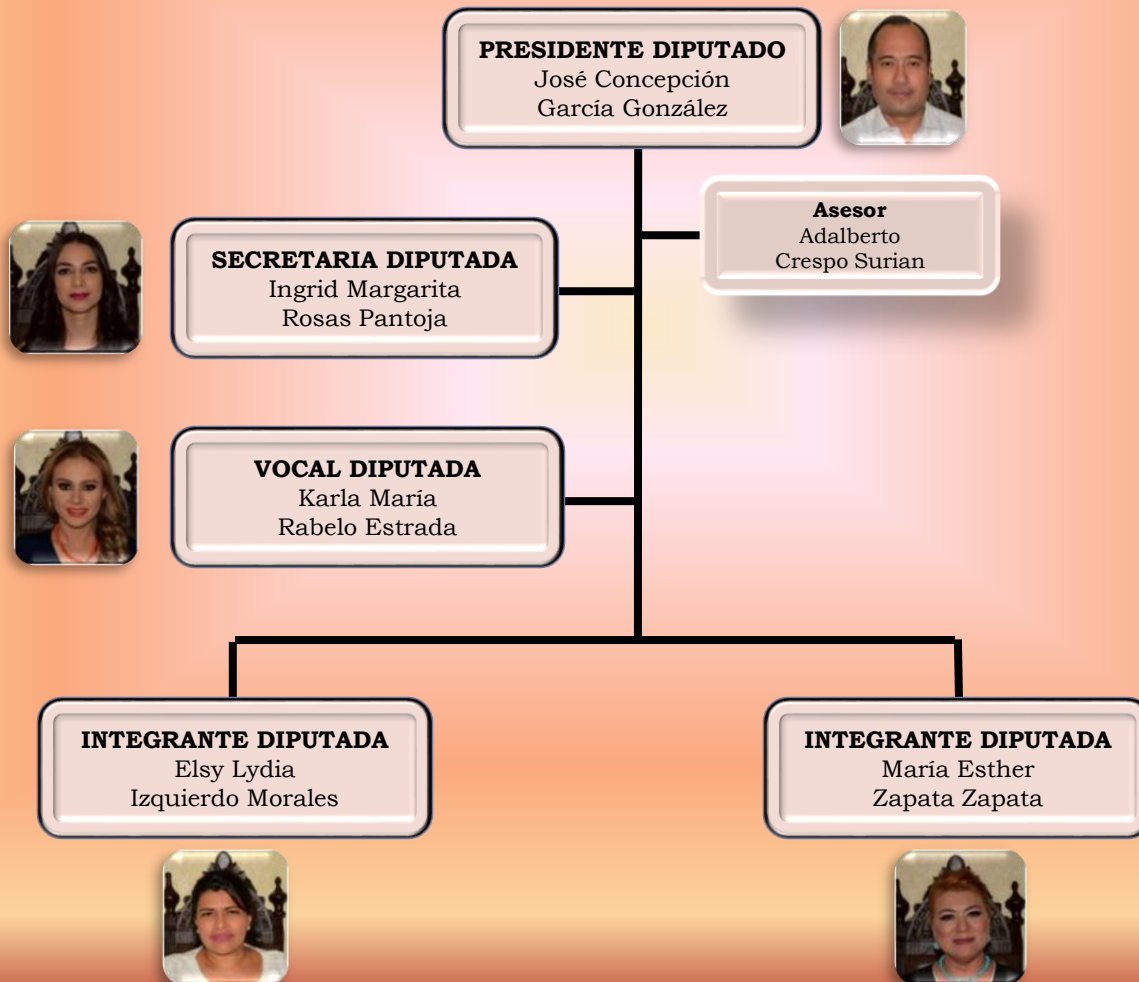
PRESIDENTE DIPUTADO
José Concepción
García González

Asesor
Adalberto
Crespo Surian

SECRETARIA DIPUTADA
Ingrid Margarita
Rosas Pantoja

VOCAL DIPUTADA
Karla María
Rabelo Estrada

INTEGRANTE DIPUTADA
Elsy Lydia
Izquierdo Morales

INTEGRANTE DIPUTADA
María Esther
Zapata Zapata